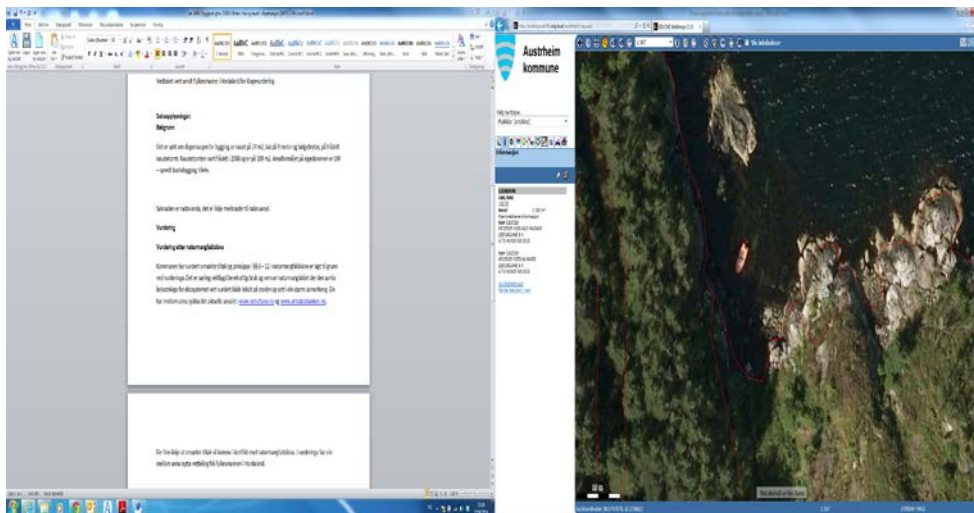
Austrheim kommune

Vedtaket vert sendt Fylkesmannen i Hordaland for klagevurdering.

Saksopplysningar:
Bakgrunn

Det er søkt om dispensasjon for bygging av naust på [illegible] m2, bak på fritidseiga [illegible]

Søknaden er nabovarsla, det er ikkje merknader frå naboar.

Vurdering

Vurdering etter naturmangfaldslova

Kommunen har vurdert omsøkte tiltak på prinsippa i §§ 8 – 12 i naturmangfaldslova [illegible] www.naturbase.no og www.artsdatabanken.no.

Ein finn ikkje at omsøkte tiltak vil komme i konflikt med naturmangfaldslova. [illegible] Hordaland.

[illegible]